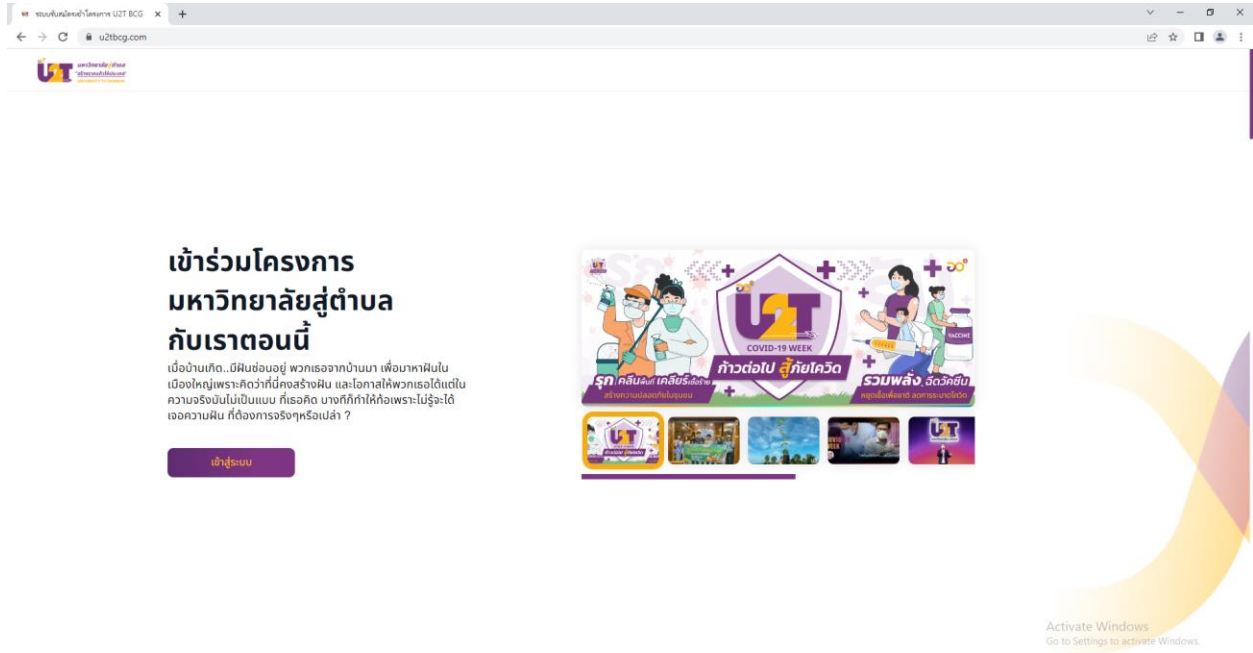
ระบบรับสมัครเข้าโครงการ U2T BCG ×  +

u2tbcg.com

U2T มหาวิทยาลัยสู่ตำบล

เข้าร่วมโครงการ มหาวิทยาลัยสู่ตำบล กับเราตอนนี้

เมื่อบ้านเกิด..มีฝันซ่อนอยู่ พวกเธอจากบ้านมา เพื่อมาหาฝันใน เมืองใหญ่เพราะคิดว่าที่นี่คงสร้างฝัน และโอกาสให้พวกเธอได้แต่ใน ความจริงมันไม่เป็นแบบ ที่เธอคิด บางทีก็ทำให้ท้อเพราะไม่รู้จะได้ เจอความฝัน ที่ต้องการจริงๆหรือเปล่า ?

เข้าสู่ระบบ

U2T COVID-19 WEEK ก้าวต่อไป สู้ภัยโควิด

รุก คลีนดีนที่ เคลียร์เชื้อร้าย สร้างความปลอดภัยในชุมชน

รวมพลัง ฉีดวัคซีน หยุดเชื้อเพื่อชาติ ลดการระบาดโควิด

VACCINE

U2T

Activate Windows
Go to Settings to activate Windows.